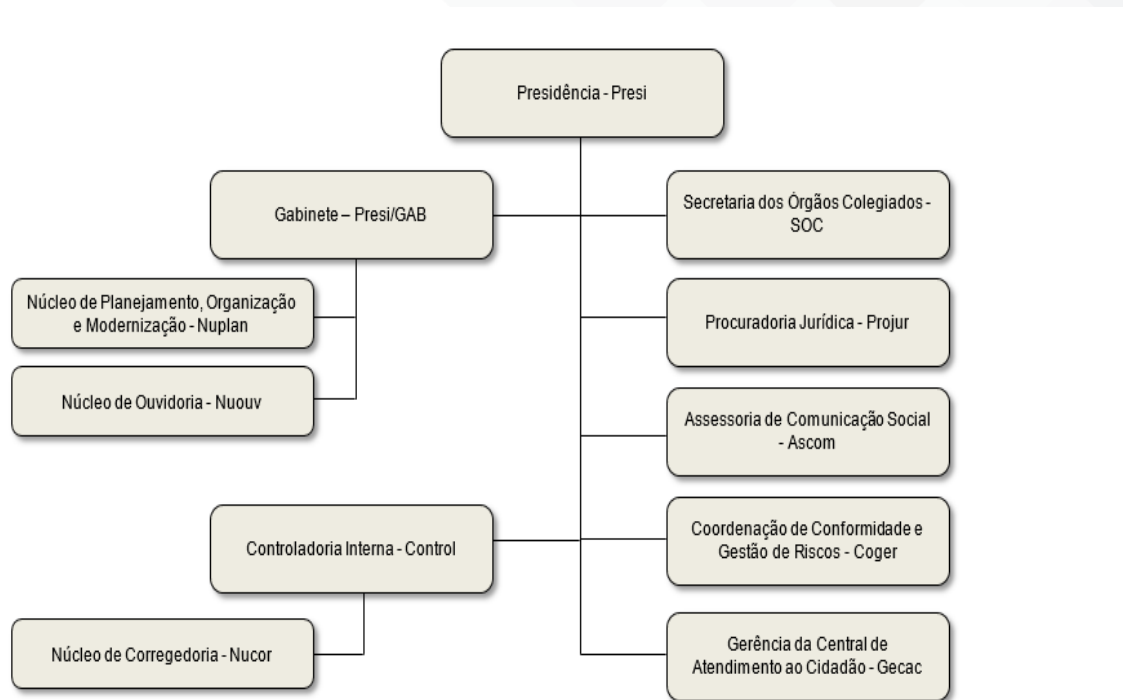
Presidência - Presi

Gabinete – Presi/GAB

Secretaria dos Órgãos Colegiados - SOC

Núcleo de Planejamento, Organização e Modernização - Nuplan

Procuradoria Jurídica - Projur

Núcleo de Ouvidoria - Nuouv

Assessoria de Comunicação Social - Ascom

Controladoria Interna - Control

Coordenação de Conformidade e Gestão de Riscos - Coger

Núcleo de Corregedoria - Nucor

Gerência da Central de Atendimento ao Cidadão - Gecac